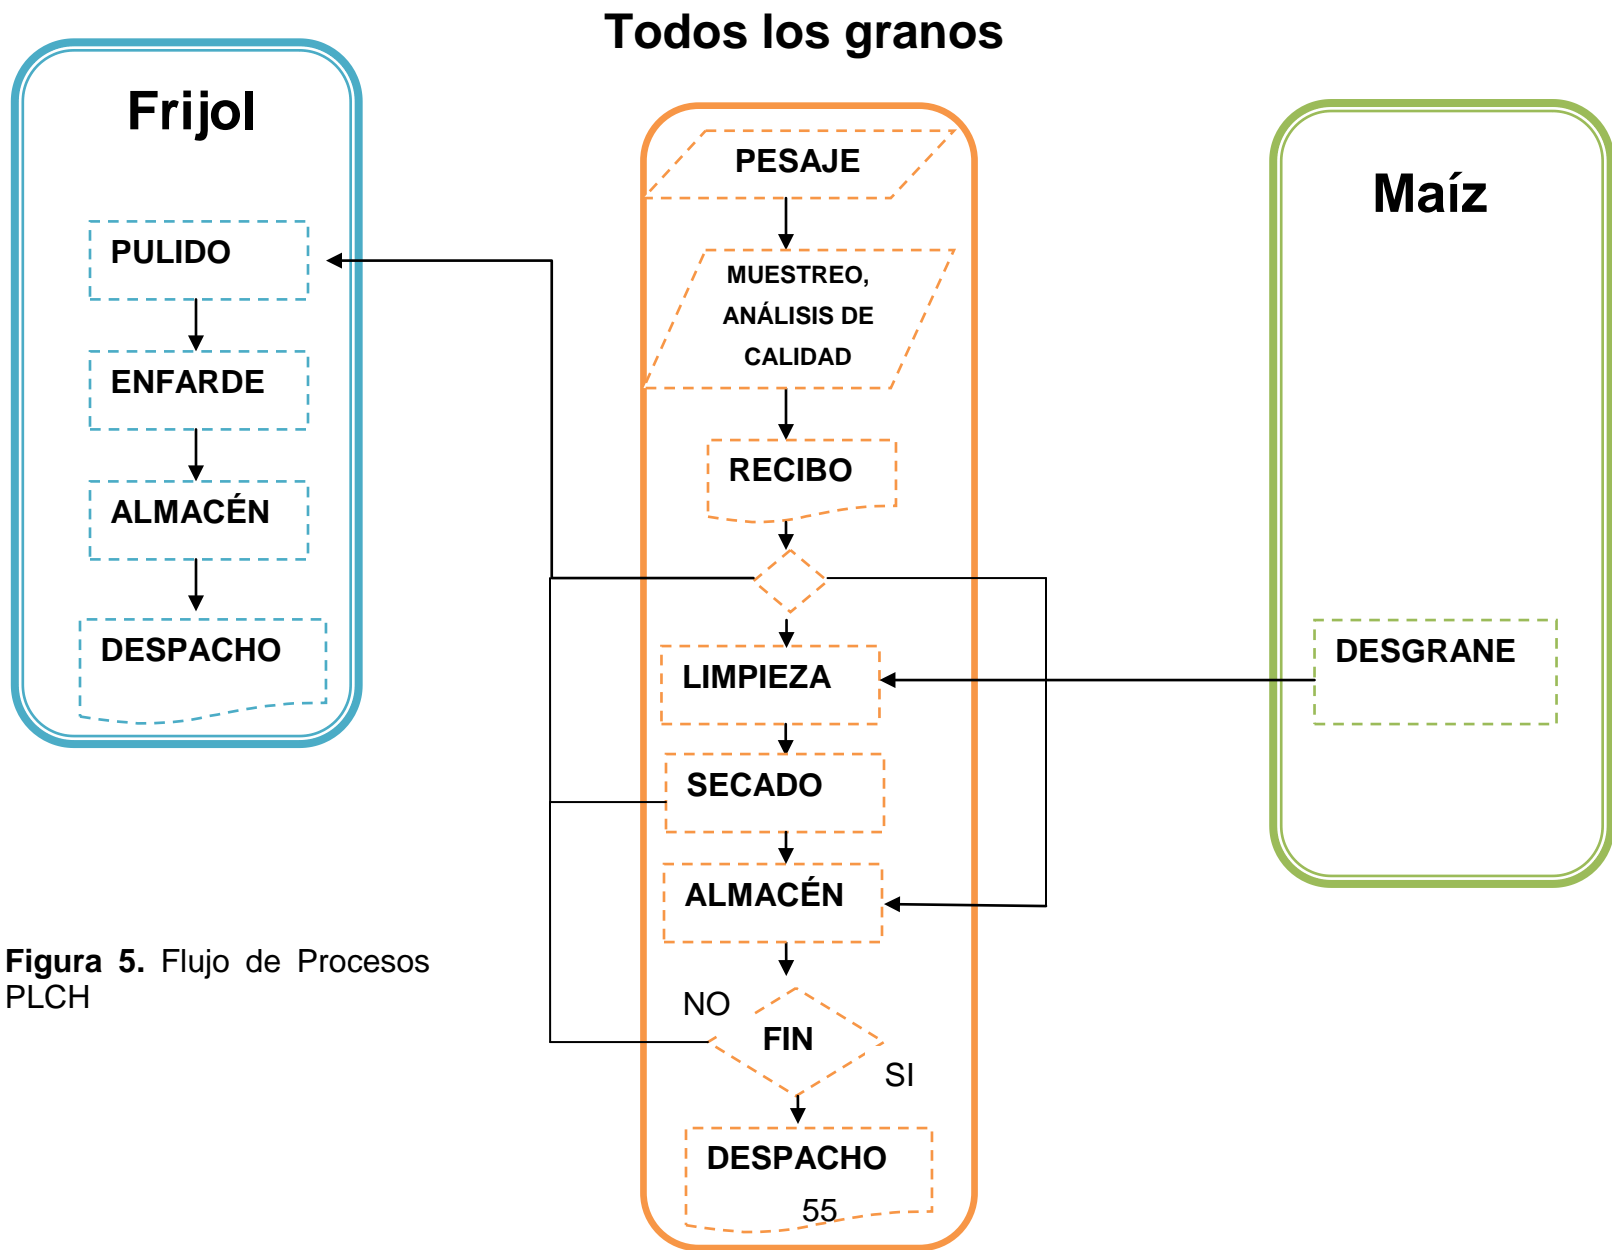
Todos los granos

Frijol

PULIDO

ENFARDE

ALMACÉN

DESPACHO

PESAJE

MUESTREO, ANÁLISIS DE CALIDAD

RECIBO

LIMPIEZA

SECADO

ALMACÉN

NO

FIN

SI

DESPACHO

Maíz

DESGRANE

**Figura 5.** Flujo de Procesos PLCH

55